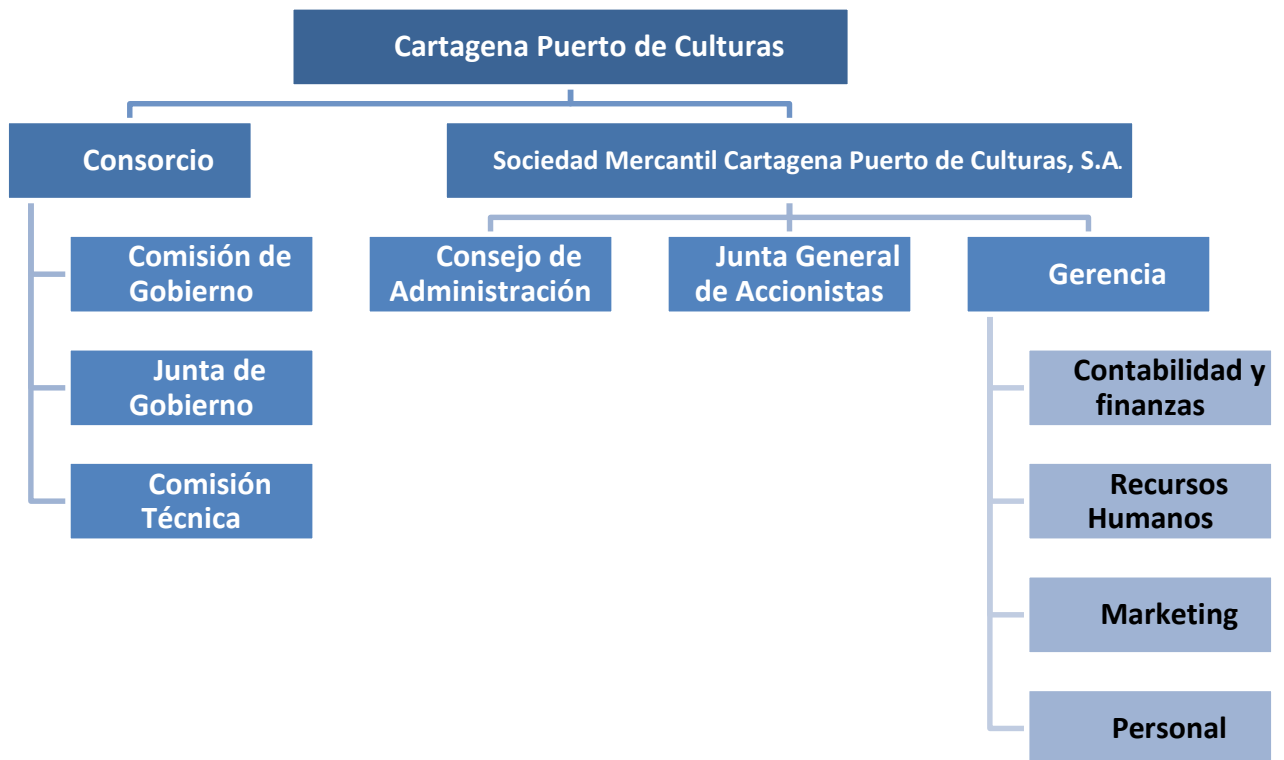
Cartagena Puerto de Culturas

Consorcio

Sociedad Mercantil Cartagena Puerto de Culturas, S.A.

Comisión de Gobierno

Junta de Gobierno

Comisión Técnica

Consejo de Administración

Junta General de Accionistas

Gerencia

Contabilidad y finanzas

Recursos Humanos

Marketing

Personal